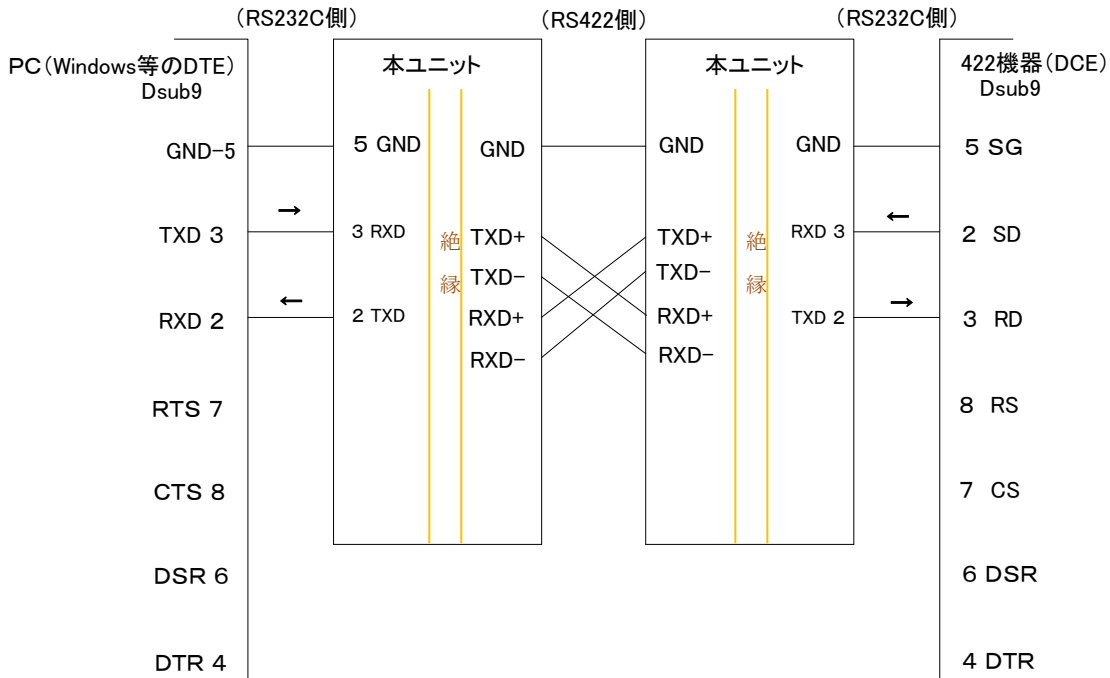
（RS232C側）

（RS422側）

（RS232C側）

PC（Windows等のDTE）
Dsub9

GND−5
TXD 3
RXD 2
RTS 7
CTS 8
DSR 6
DTR 4

→
←

本ユニット
5 GND
3 RXD
2 TXD
絶
縁
GND
TXD+
TXD−
RXD+
RXD−

本ユニット
GND
TXD+
TXD−
RXD+
RXD−
絶
縁
GND
RXD 3
TXD 2

←
→

422機器（DCE）
Dsub9
5 SG
2 SD
3 RD
8 RS
7 CS
6 DSR
4 DTR